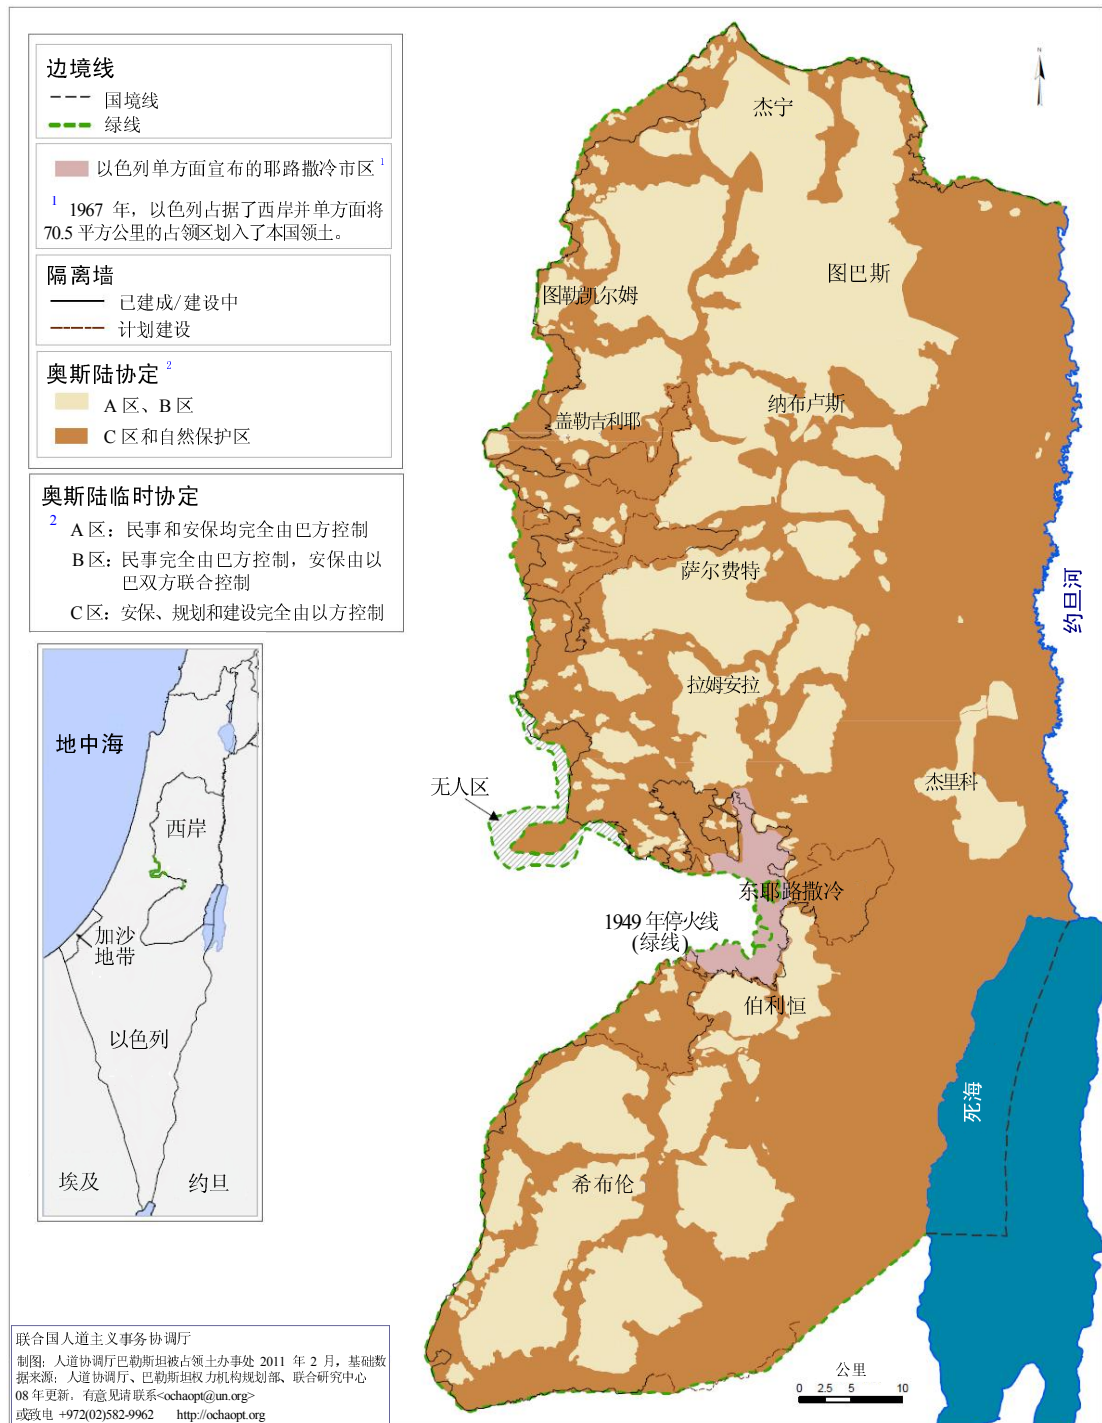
边境线
国境线
绿线

以色列单方面宣布的耶路撒冷市区 $^1$

$^1$ 1967 年，以色列占据了西岸并单方面将 70.5 平方公里的占领区划入了本国领土。

隔离墙
已建成/建设中
计划建设

奥斯陆协定 $^2$
A 区、B 区
C 区和自然保护区

奥斯陆临时协定
$^2$ A 区：民事和安保均完全由巴方控制
B 区：民事完全由巴方控制，安保由以巴双方联合控制
C 区：安保、规划和建设完全由以方控制

地中海
西岸
加沙地带
以色列
埃及
约旦

杰宁
图巴斯
图勒凯尔姆
盖勒吉利耶
纳布卢斯
萨尔费特
拉姆安拉
约旦河
杰里科
无人区
东耶路撒冷
1949 年停火线 (绿线)
伯利恒
死海
希布伦

公里
0 2.5 5 10

联合国人道主义事务协调厅
制图：人道协调厅巴勒斯坦被占领土办事处 2011 年 2 月，基础数据来源：人道协调厅、巴勒斯坦权力机构规划部、联合研究中心 08 年更新，有意见请联系<ochaopt@un.org> 或致电 +972(02)582-9962 http://ochaopt.org